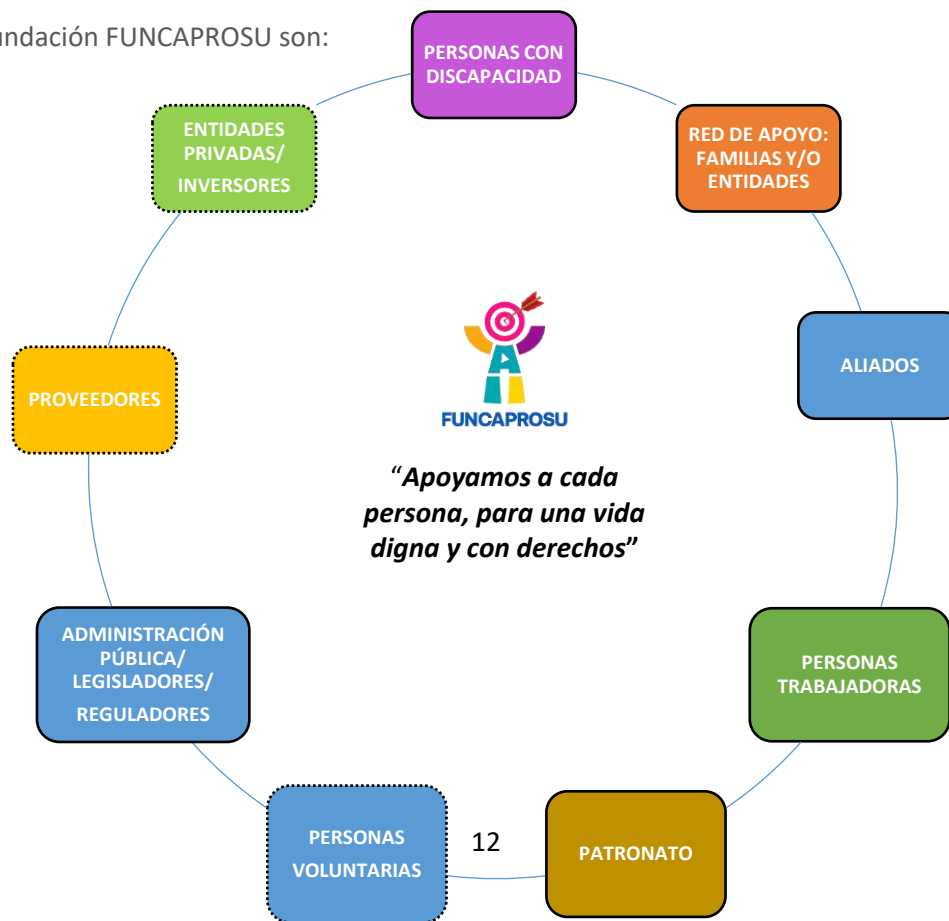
undación FUNCAPROSU son:

PERSONAS CON DISCAPACIDAD

RED DE APOYO: FAMILIAS Y/O ENTIDADES

ALIADOS

PERSONAS TRABAJADORAS

PATRONATO

PERSONAS VOLUNTARIAS

ADMINISTRACIÓN PÚBLICA/ LEGISLADORES/ REGULADORES

PROVEEDORES

ENTIDADES PRIVADAS/ INVERSORES

FUNCAPROSU

"*Apoyamos a cada persona, para una vida digna y con derechos*"

12